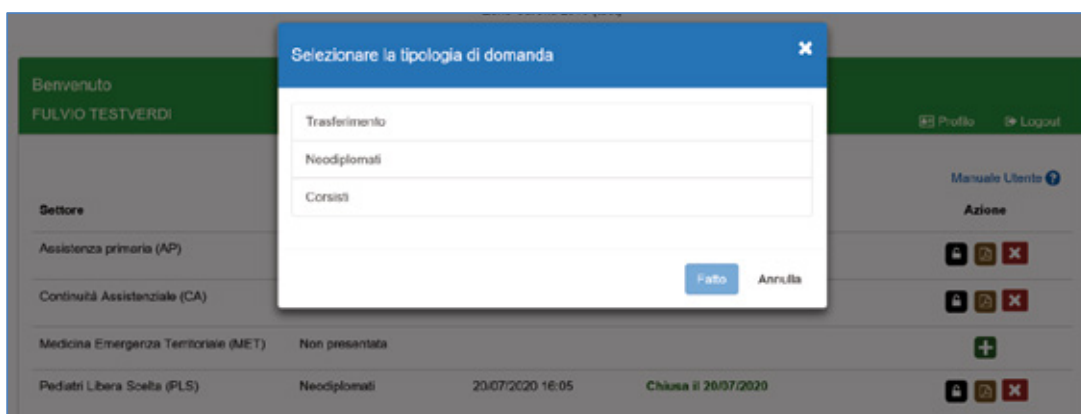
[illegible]

Benvenuto
FULVIO TESTVERDI

Profilo Logout

Selezionare la tipologia di domanda

Trasferimento
Neodiplomati
Corsisti

Fatto Annulla

Manuale Utente

| Settore | | | | Azione |
|---|---|---|---|---|
| Assistenza primaria (AP) | | | | |
| Continuità Assistenziale (CA) | | | | |
| Medicina Emergenza Territoriale (MET) | Non presentata | | | |
| Pediatri Libera Scelta (PLS) | Neodiplomati | 20/07/2020 16:05 | Chiusa il 20/07/2020 | |